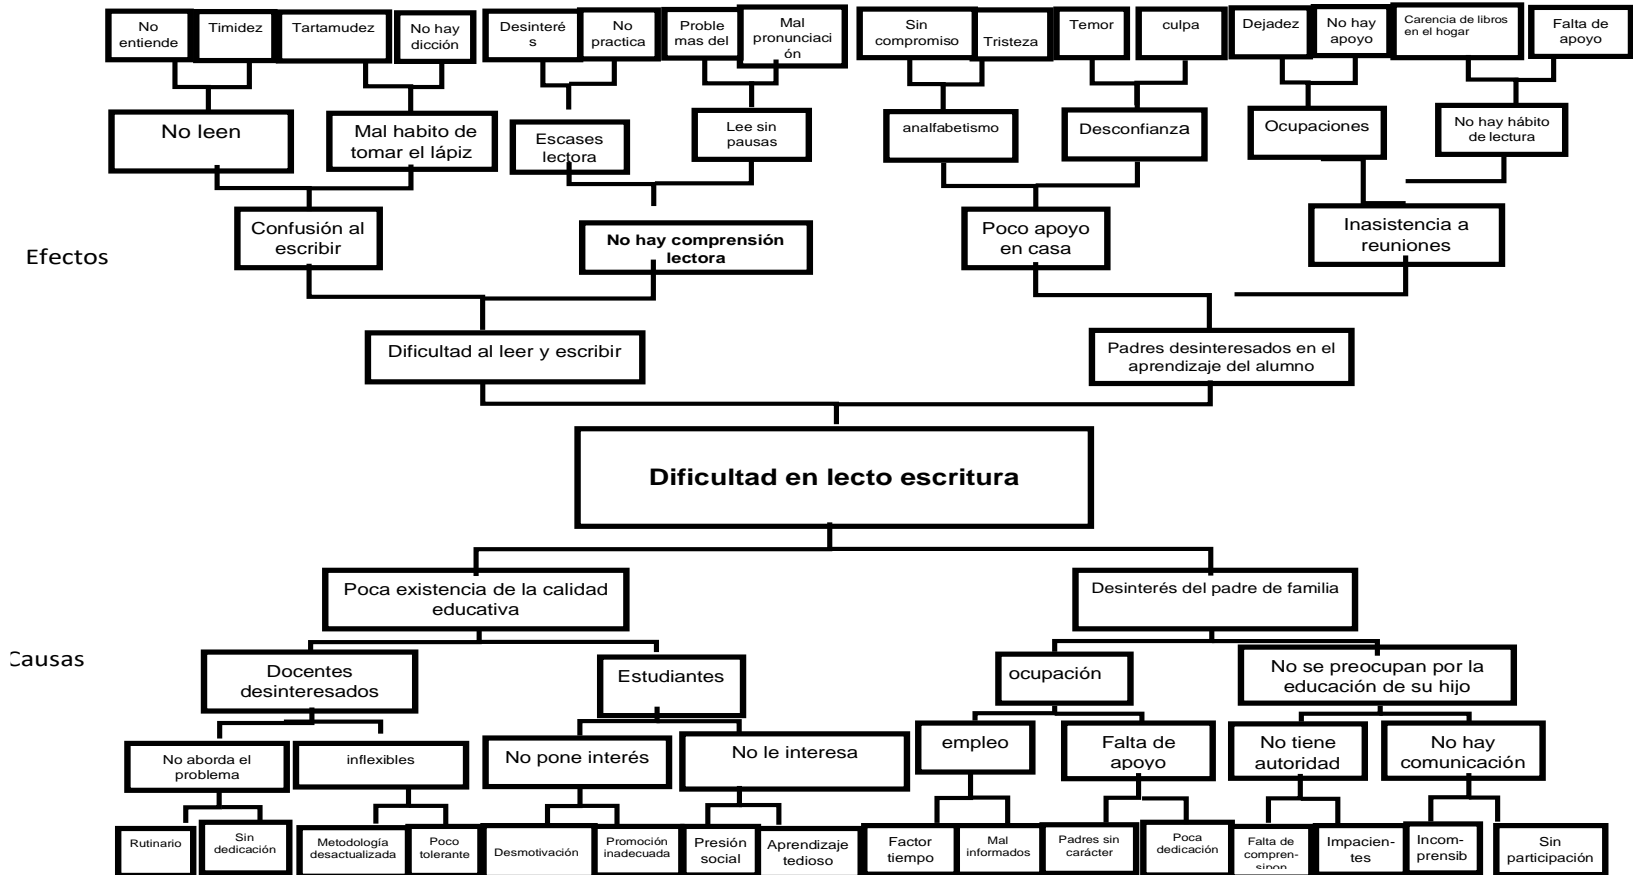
No entiende
Timidez
Tartamudez
No hay dicción
Desinterés
No practica
Problemas del
Mal pronunciación
Sin compromiso
Tristeza
Temor
culpa
Dejadez
No hay apoyo
Carencia de libros en el hogar
Falta de apoyo

No leen
Mal habito de tomar el lápiz
Escases lectora
Lee sin pausas
analfabetismo
Desconfianza
Ocupaciones
No hay hábito de lectura

Confusión al escribir
No hay comprensión lectora
Poco apoyo en casa
Inasistencia a reuniones

Efectos

Dificultad al leer y escribir
Padres desinteresados en el aprendizaje del alumno

Dificultad en lecto escritura

Poca existencia de la calidad educativa
Desinterés del padre de familia

Causas

Docentes desinteresados
Estudiantes
ocupación
No se preocupan por la educación de su hijo

No aborda el problema
inflexibles
No pone interés
No le interesa
empleo
Falta de apoyo
No tiene autoridad
No hay comunicación

Rutinario
Sin dedicación
Metodología desactualizada
Poco tolerante
Desmotivación
Promoción inadecuada
Presión social
Aprendizaje tedioso
Factor tiempo
Mal informados
Padres sin carácter
Poca dedicación
Falta de comprensión
Impacientes
Incomprensib
Sin participación